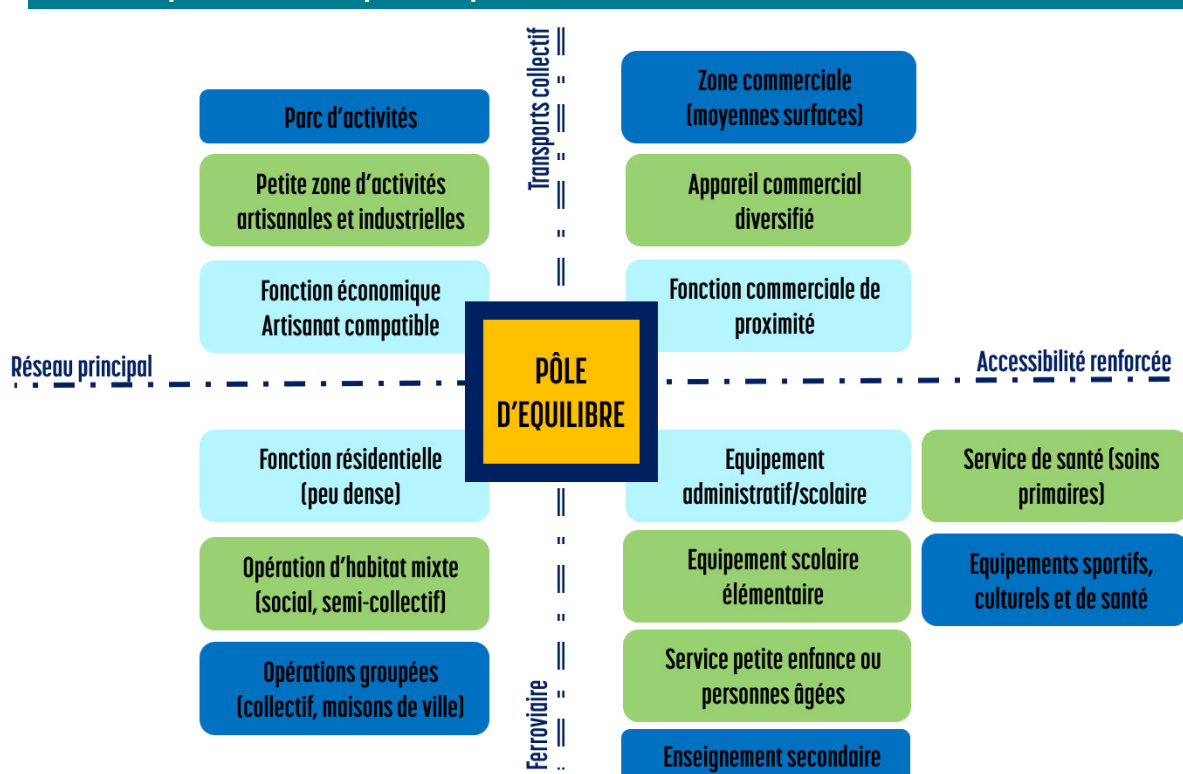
Transports collectif

Parc d'activités

Petite zone d'activités artisanales et industrielles

Fonction économique Artisanat compatible

Zone commerciale (moyennes surfaces)

Appareil commercial diversifié

Fonction commerciale de proximité

Réseau principal

PÔLE D'EQUILIBRE

Accessibilité renforcée

Fonction résidentielle (peu dense)

Opération d'habitat mixte (social, semi-collectif)

Opérations groupées (collectif, maisons de ville)

Equipement administratif/scolaire

Service de santé (soins primaires)

Equipement scolaire élémentaire

Equipements sportifs, culturels et de santé

Service petite enfance ou personnes âgées

Enseignement secondaire

Ferroviaire